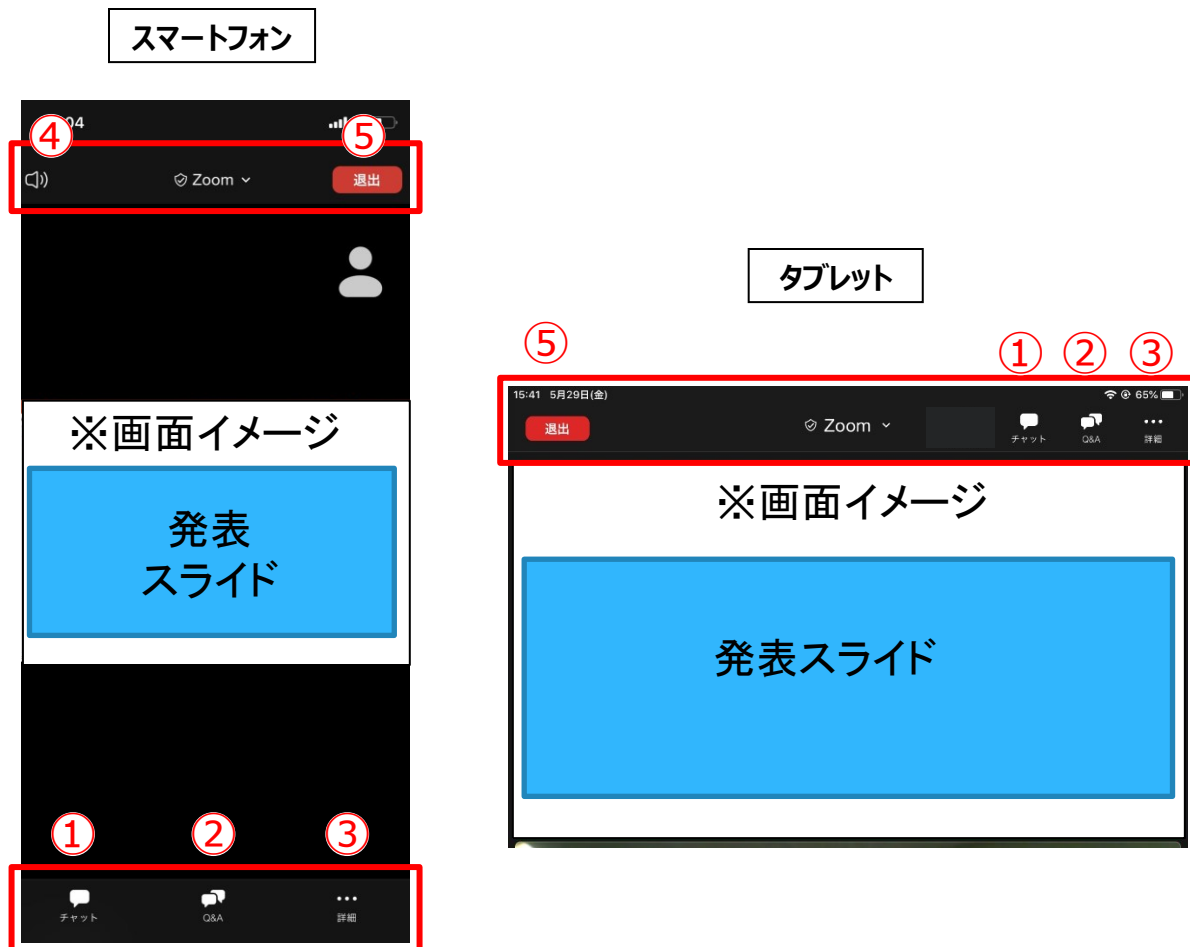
スマートフォン

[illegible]04

④

⑤

Zoom

退出

※画面イメージ

発表
スライド

①

②

③

チャット

Q&A

詳細

タブレット

⑤

①

②

③

15:41 5月29日(金)

65%

退出

Zoom

チャット

Q&A

詳細

※画面イメージ

発表スライド